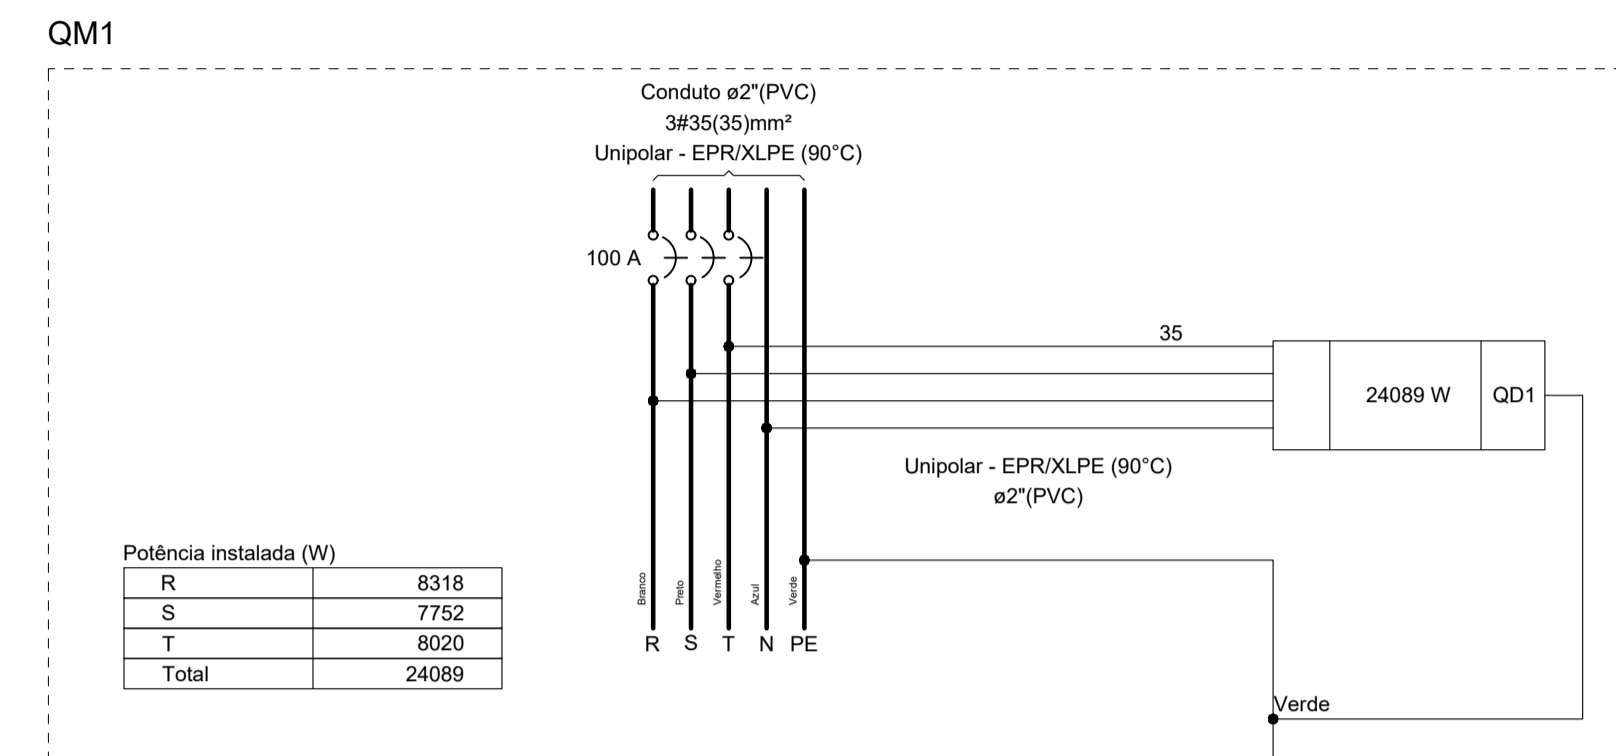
QM1

Conduto ø2"(PVC)
3#35(35)mm²
Unipolar - EPR/XLPE (90°C)

100 A

35

24089 W

QD1

Unipolar - EPR/XLPE (90°C)
ø2"(PVC)

Potência instalada (W)

| R | 8318 |
|---|---|
| S | 7752 |
| T | 8020 |
| Total | 24089 |

Branco
Preto
Vermelho
Azul
Verde

R S T N PE

Verde